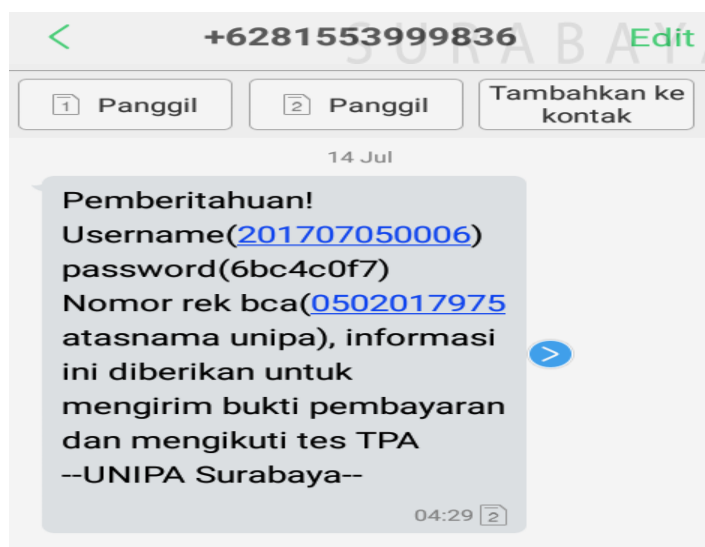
< +6281553999836 Edit

SURABAYA

1 Panggil | 2 Panggil | Tambahkan ke kontak

14 Jul

Pemberitahuan!
Username(201707050006)
password(6bc4c0f7)
Nomor rek bca(0502017975
atasnama unipa), informasi ini diberikan untuk mengirim bukti pembayaran dan mengikuti tes TPA
--UNIPA Surabaya--

04:29 2